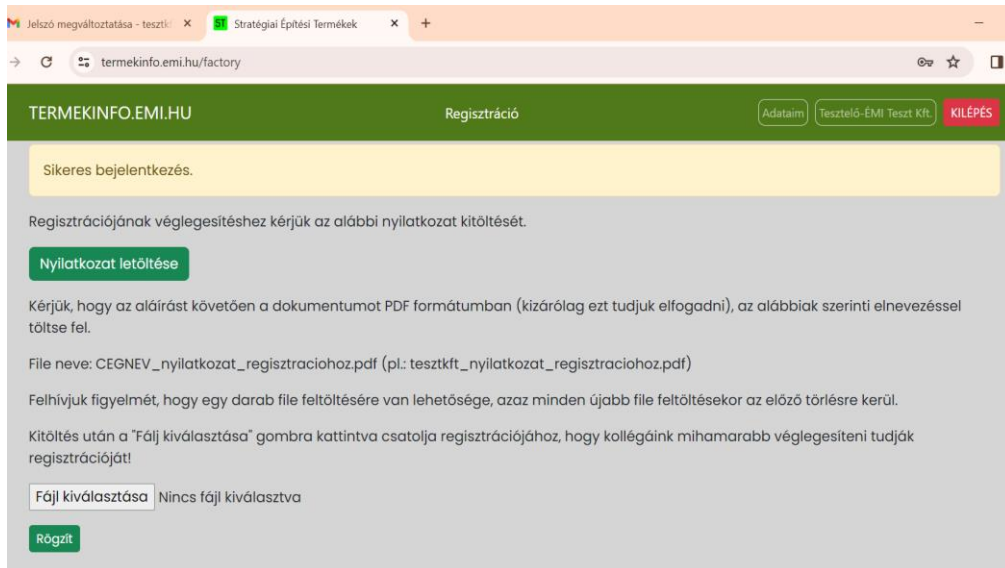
Jelszó megváltoztatása - tesztk ×
ST Stratégiai Építési Termékek ×
+

termekinfo.emi.hu/factory

TERMEKINFO.EMI.HU
Regisztráció
Adataim
Tesztelő-ÉMI Teszt Kft.
KILÉPÉS

Sikeres bejelentkezés.

Regisztrációjának véglegesítéshez kérjük az alábbi nyilatkozat kitöltését.

Nyilatkozat letöltése

Kérjük, hogy az aláírást követően a dokumentumot PDF formátumban (kizárólag ezt tudjuk elfogadni), az alábbiak szerinti elnevezéssel töltse fel.

File neve: CEGNEV_nyilatkozat_regisztraciohoz.pdf (pl.: tesztkft_nyilatkozat_regisztraciohoz.pdf)

Felhívjuk figyelmét, hogy egy darab file feltöltésére van lehetősége, azaz minden újabb file feltöltésekor az előző törlésre kerül.

Kitöltés után a "Fájl kiválasztása" gombra kattintva csatolja regisztrációjához, hogy kollégáink mihamarabb véglegesíteni tudják regisztrációját!

Fájl kiválasztása Nincs fájl kiválasztva

Rögzít